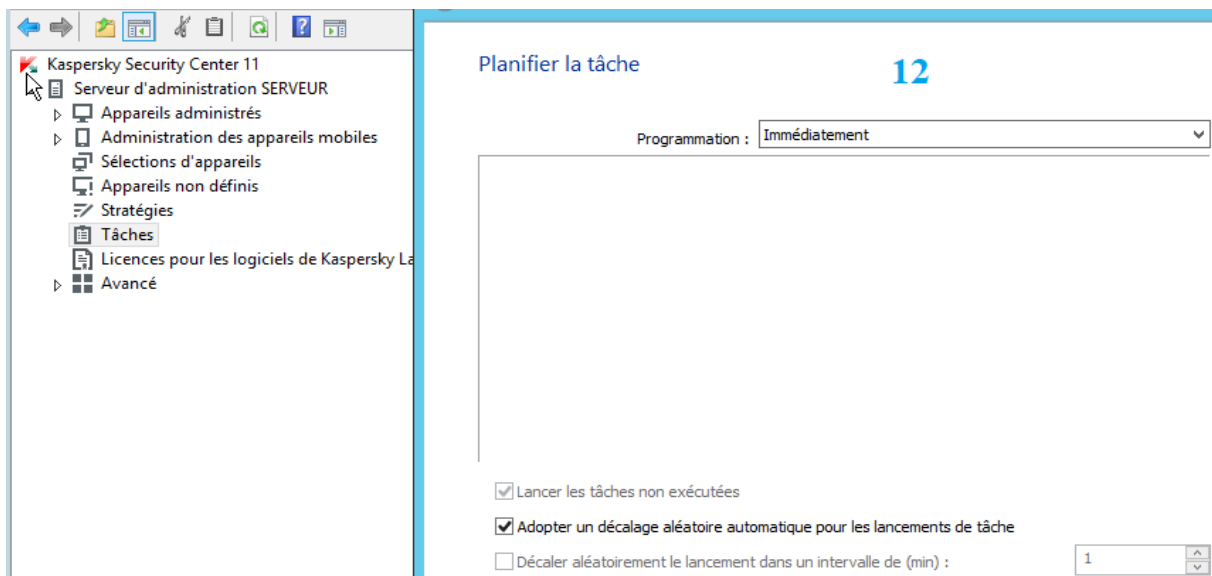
Kaspersky Security Center 11
Serveur d'administration SERVEUR
Appareils administrés
Administration des appareils mobiles
Sélections d'appareils
Appareils non définis
Stratégies
Tâches
Licences pour les logiciels de Kaspersky La
Avancé

Planifier la tâche

12

Programmation : Immédiatement

Lancer les tâches non exécutées

Adopter un décalage aléatoire automatique pour les lancements de tâche

Décaler aléatoirement le lancement dans un intervalle de (min) : 1